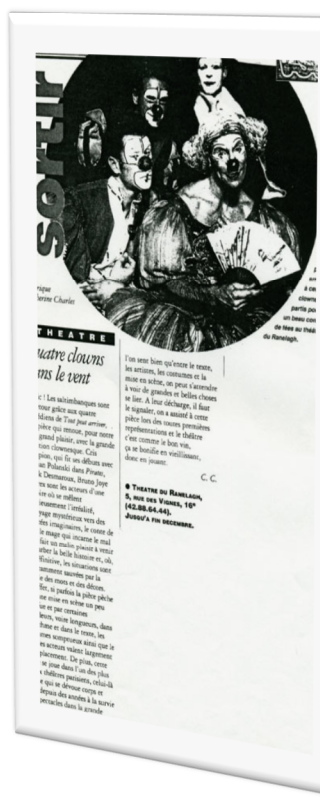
Sortir

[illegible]sique
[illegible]lerine Charles

THEATRE

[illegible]uatre clowns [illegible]ns le vent

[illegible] ! Les saltimbanques sont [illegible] tour grâce aux quatre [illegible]ldiens de Tout peut arriver, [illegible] pièce qui remise, pour notre grand plaisir, avec la grande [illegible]ion clownesque. Cris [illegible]pion, qui fit ses débuts avec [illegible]an Polanski dans Pirates, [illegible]k Desmarrus, Bruno Joye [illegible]ers sont les acteurs d'une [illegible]ère où se mêlent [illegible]ent l'irréalité, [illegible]yage mystérieux vers des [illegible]tés imaginaires, le conte de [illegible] le mage qui incarne le mal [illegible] fait un malin plaisir à venir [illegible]urber la belle histoire et, où, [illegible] définitive, les situations sont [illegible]stamment sauvées par la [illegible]e des mots et des détours. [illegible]fet, si parfois la pièce pèche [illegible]ne mise en scène un peu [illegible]ue et par certaines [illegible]eurs, voire longueurs, dans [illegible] forme et dans le texte, les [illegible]ines sompteuses ainsi que le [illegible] des acteurs valent largement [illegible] déplacement. De plus, cette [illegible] se joue dans l'un des plus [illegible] théâtres parisiens, celui-là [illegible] qui se dévoue corps et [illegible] depuis des années à la survie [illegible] spectacles dans la grande

l'on sent bien qu'entre le texte, les artistes, les costumes et la mise en scène, on peut s'attendre à voir de grandes et belles choses se lier. A leur décharge, il faut le signaler, on a assisté à cette pièce lors des toutes premières représentations et le théâtre c'est comme le bon vin, ça se bonifie en vieillissant, donc en jouant.

C.C.

● THEATRE DU RANELAGH, 5, RUE DES VIGNES, 16e (42.88.64.44). JUSQU'À FIN DECEMBRE.

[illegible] à ce clowns partis po un beau con de fées au théâ du Ranelagh.